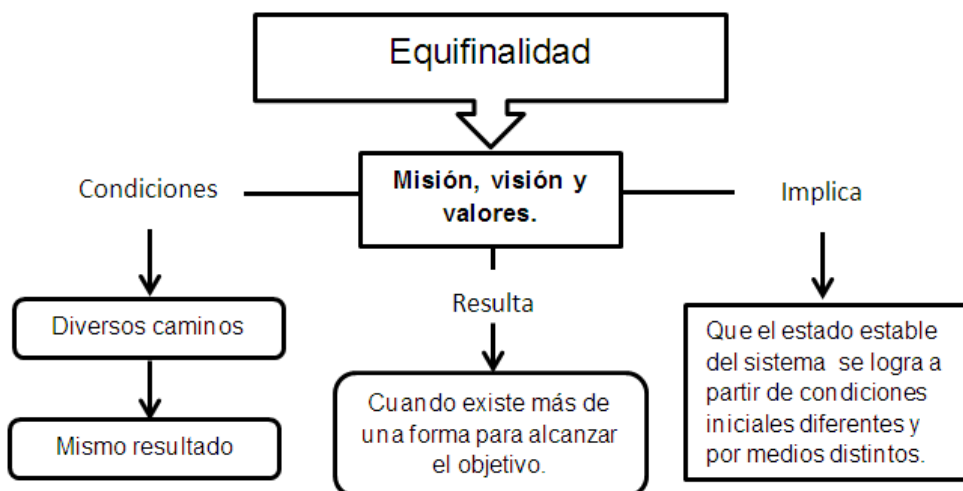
Equifinalidad

Misión, visión y valores.

Condiciones

Diversos caminos

Mismo resultado

Resulta

Cuando existe más de una forma para alcanzar el objetivo.

Implica

Que el estado estable del sistema se logra a partir de condiciones iniciales diferentes y por medios distintos.